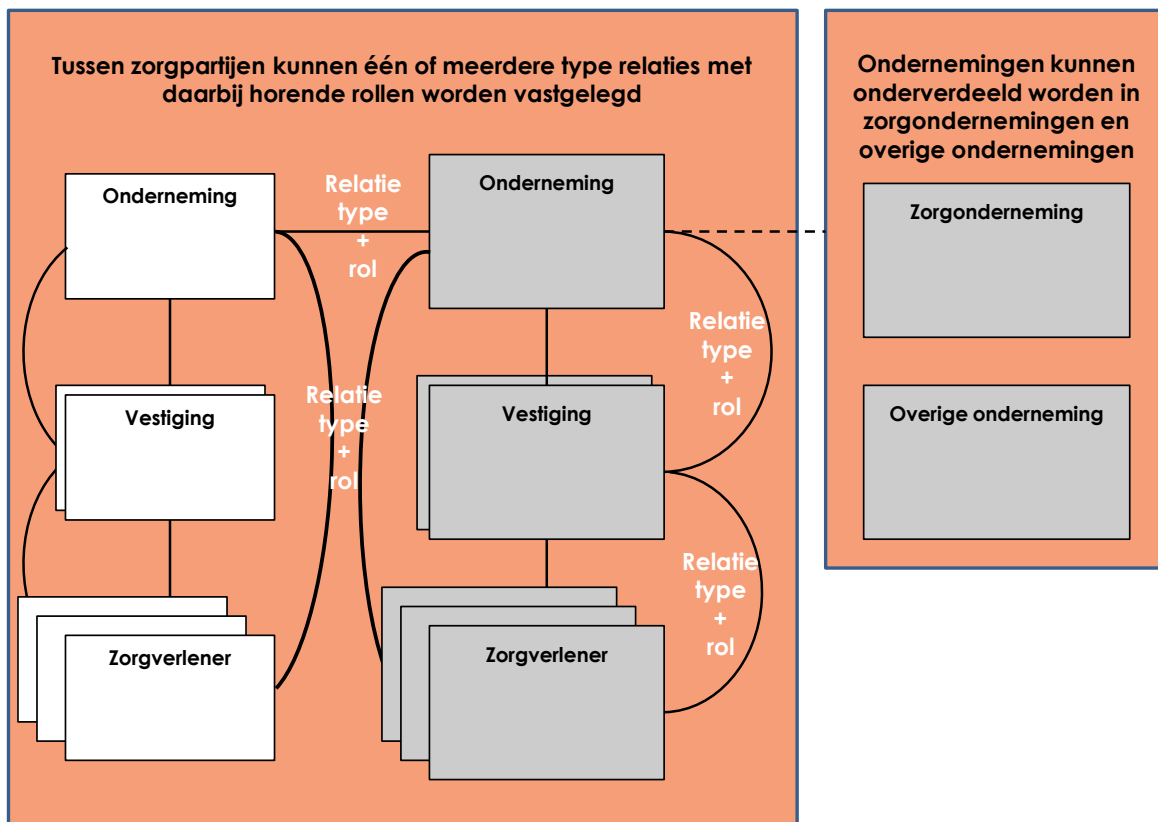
Tussen zorgpartijen kunnen één of meerdere type relaties met daarbij horende rollen worden vastgelegd

Onderneming

Relatie type + rol

Onderneming

Vestiging

Relatie type + rol

Vestiging

Relatie type + rol

Zorgverlener

Zorgverlener

Relatie type + rol

Ondernemingen kunnen onderverdeeld worden in zorgondernemingen en overige ondernemingen

Zorgonderneming

Overige onderneming